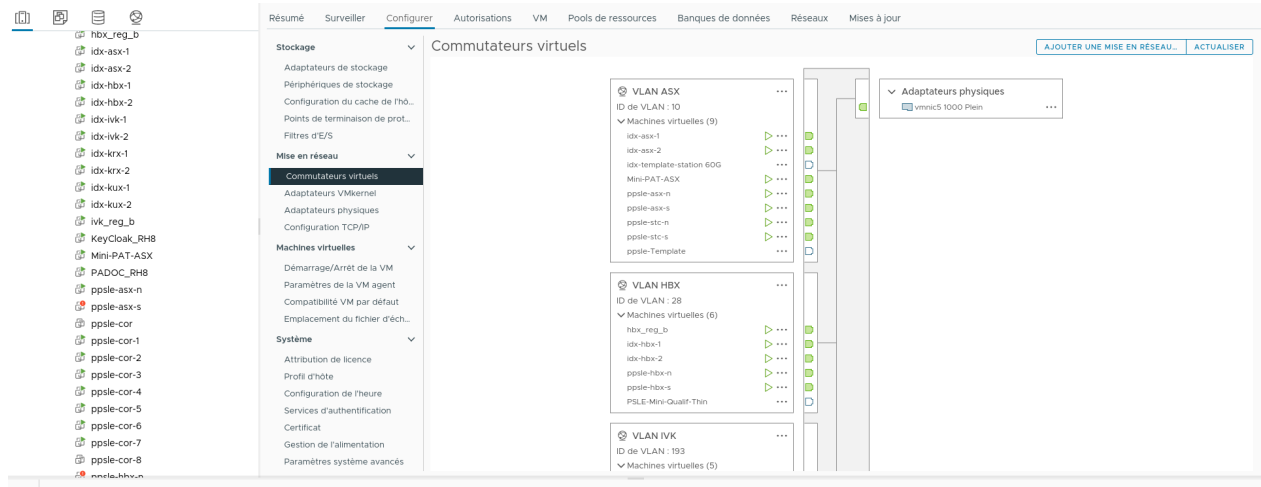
hbx_reg_b
idx-asx-1
idx-asx-2
idx-hbx-1
idx-hbx-2
idx-ivk-1
idx-ivk-2
idx-krx-1
idx-krx-2
idx-kux-1
idx-kux-2
ivk_reg_b
KeyCloak_RH8
Mini-PAT-ASX
PADOC_RH8
ppsle-asx-n
ppsle-asx-s
ppsle-cor
ppsle-cor-1
ppsle-cor-2
ppsle-cor-3
ppsle-cor-4
ppsle-cor-5
ppsle-cor-6
ppsle-cor-7
ppsle-cor-8
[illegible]

Résumé Surveiller Configurer Autorisations VM Pools de ressources Banques de données Réseaux Mises à jour

Stockage
Adaptateurs de stockage
Périphériques de stockage
Configuration du cache de l'hô...
Points de terminaison de prot...
Filtres d'E/S
Mise en réseau
Commutateurs virtuels
Adaptateurs VMkernel
Adaptateurs physiques
Configuration TCP/IP
Machines virtuelles
Démarrage/Arrêt de la VM
Paramètres de la VM agent
Compatibilité VM par défaut
Emplacement du fichier d'éch...
Système
Attribution de licence
Profil d'hôte
Configuration de l'heure
Services d'authentification
Certificat
Gestion de l'alimentation
Paramètres système avancés

Commutateurs virtuels

AJOUTER UNE MISE EN RÉSEAU... ACTUALISER

VLAN ASX
ID de VLAN : 10
Machines virtuelles (9)
idx-asx-1
idx-asx-2
idx-template-station 60G
Mini-PAT-ASX
ppsle-asx-n
ppsle-asx-s
ppsle-stc-n
ppsle-stc-s
ppsle-Template

VLAN HBX
ID de VLAN : 28
Machines virtuelles (6)
hbx_reg_b
idx-hbx-1
idx-hbx-2
ppsle-hbx-n
ppsle-hbx-s
PSLE-Mini-Qualif-Thin

VLAN IVK
ID de VLAN : 193
Machines virtuelles (5)

Adaptateurs physiques
vmnic5 1000 Plein